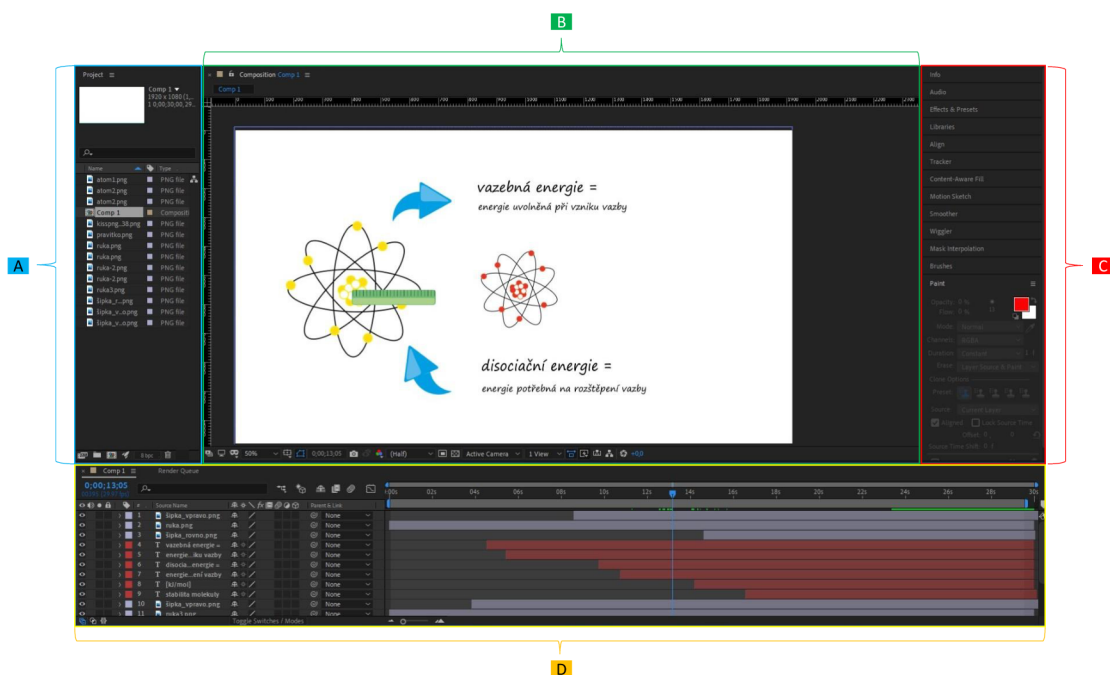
B

A

C

D

Project ≡

Comp 1 ▼
1920 x 1080 (1,...
1 0;00;30;00, 29...

Name
Type

atom1.png PNG file
atom2.png PNG file
atom3.png PNG file
Comp 1 Compositi
kisspng...38.png PNG file
pravitko.png PNG file
ruka.png PNG file
ruka.png PNG file
ruka-2.png PNG file
ruka-1.png PNG file
ruka3.png PNG file
šipka_r...png PNG file
šipka_v...o.png PNG file
šipka_v...o.png PNG file

8 bpc

Composition Comp 1 ≡

Comp 1

vazebná energie =

energie uvolněná při vzniku vazby

disociační energie =

energie potřebná na rozštěpení vazby

50%
0;00;13;05
(Half)
Active Camera
1 View
+0,0

Info
Audio
Effects & Presets
Libraries
Align
Tracker
Content-Aware Fill
Motion Sketch
Smoother
Wiggler
Mask Interpolation
Brushes
Paint ≡

Comp 1 ≡
Render Queue

0;00;13;05

Source Name
Parent & Link

1 šipka_vpravo.png None
2 ruka.png None
3 šipka_rovno.png None
4 T vazebná energie = None
5 T energie...ku vazby None
6 T disocia...energie = None
7 T energie...ení vazby None
8 T [kJ/mol] None
9 T stabilita molekuly None
10 šipka_vpravo.png None
11 ruka1.png

Toggle Switches / Modes

0s 02s 04s 06s 08s 10s 12s 14s 16s 18s 20s 22s 24s 26s 28s 30s